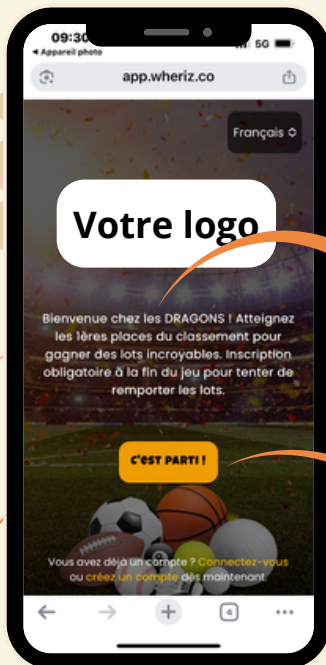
09:30
◂ Appareil photo
5G
app.wheriz.co
Français ◇
Votre logo
Bienvenue chez les DRAGONS ! Atteignez les 1ères places du classement pour gagner des lots incroyables. Inscription obligatoire à la fin du jeu pour tenter de remporter les lots.
C'EST PARTI !
Vous avez déjà un compte ? Connectez-vous ou créez un compte dès maintenant
4